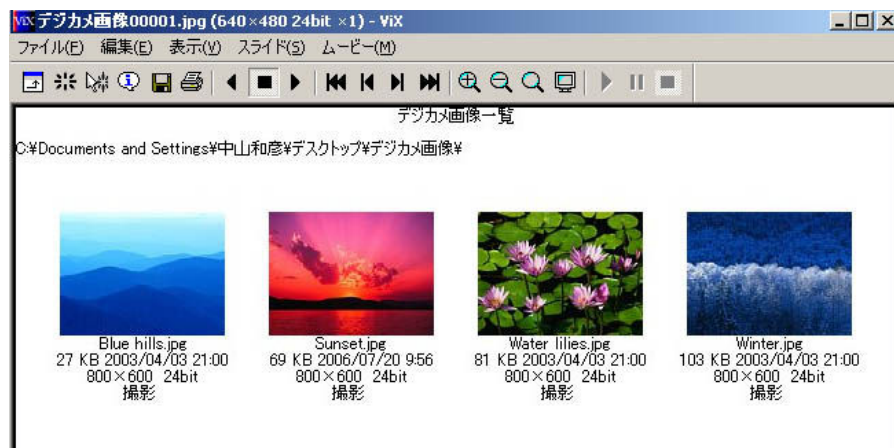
ViX デジカメ画像00001.jpg (640×480 24bit ×1) - ViX

ファイル(F) 編集(E) 表示(V) スライド(S) ムービー(M)

デジカメ画像一覧

C:¥Documents and Settings¥中山和彦¥デスクトップ¥デジカメ画像¥

Blue hills.jpg
27 KB 2003/04/03 21:00
800×600 24bit
撮影

Sunset.jpg
69 KB 2006/07/20 9:56
800×600 24bit
撮影

Water lilies.jpg
81 KB 2003/04/03 21:00
800×600 24bit
撮影

Winter.jpg
103 KB 2003/04/03 21:00
800×600 24bit
撮影